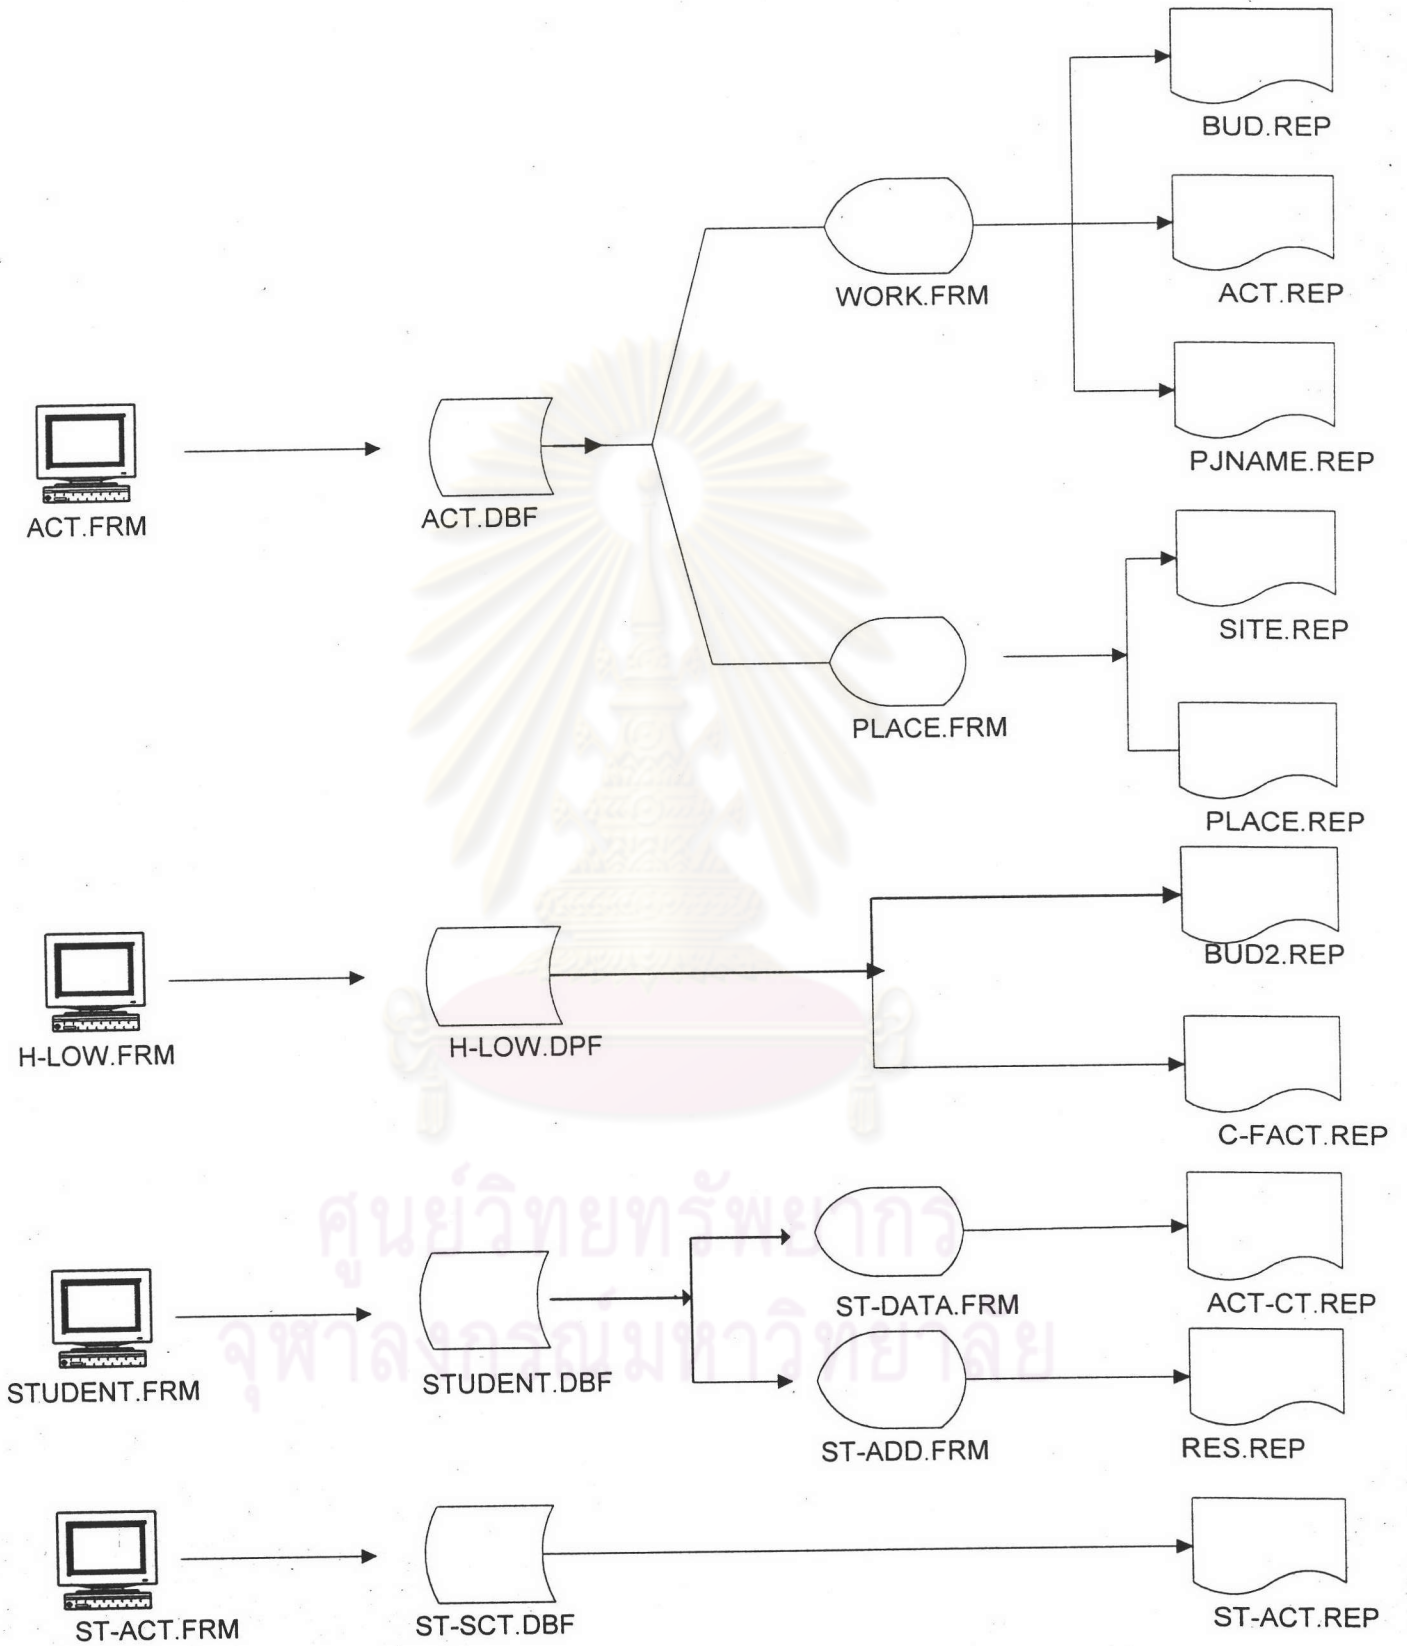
BUD.REP

WORK.FRM

ACT.REP

PJNAME.REP

ACT.FRM

ACT.DBF

SITE.REP

PLACE.FRM

PLACE.REP

BUD2.REP

H-LOW.FRM

H-LOW.DPF

C-FACT.REP

ศูนย์วิทยทรัพยากร
จุฬาลงกรณ์มหาวิทยาลัย

ST-DATA.FRM

ACT-CT.REP

STUDENT.FRM

STUDENT.DBF

ST-ADD.FRM

RES.REP

ST-ACT.FRM

ST-SCT.DBF

ST-ACT.REP